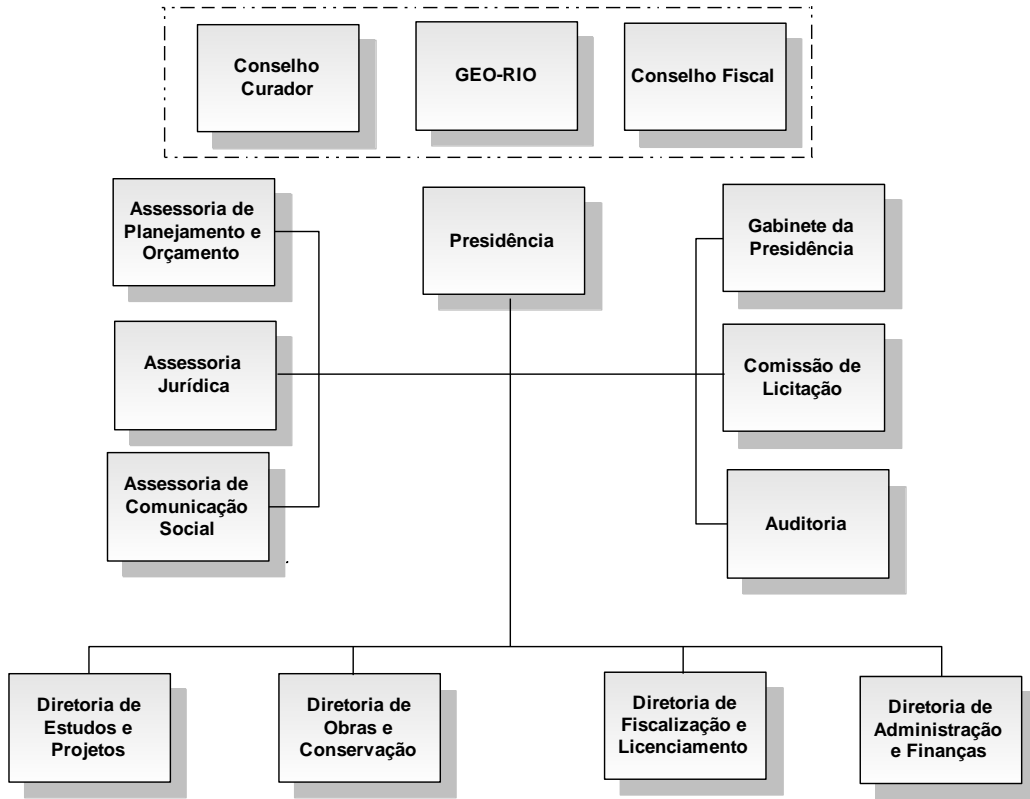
Conselho Curador

GEO-RIO

Conselho Fiscal

Assessoria de Planejamento e Orçamento

Presidência

Gabinete da Presidência

Assessoria Jurídica

Comissão de Licitação

Assessoria de Comunicação Social

Auditoria

Diretoria de Estudos e Projetos

Diretoria de Obras e Conservação

Diretoria de Fiscalização e Licenciamento

Diretoria de Administração e Finanças